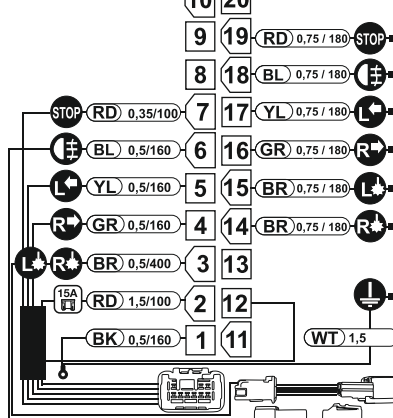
10 20
9 19 RD 0,75 / 180 STOP
8 18 BL 0,75 / 180
STOP RD 0,35/100 7 17 YL 0,75 / 180
BL 0,5/160 6 16 GR 0,75 / 180
YL 0,5/160 5 15 BR 0,75 / 180
GR 0,5/160 4 14 BR 0,75 / 180
BR 0,5/400 3 13
15A RD 1,5/100 2 12
BK 0,5/160 1 11
WT 1,5